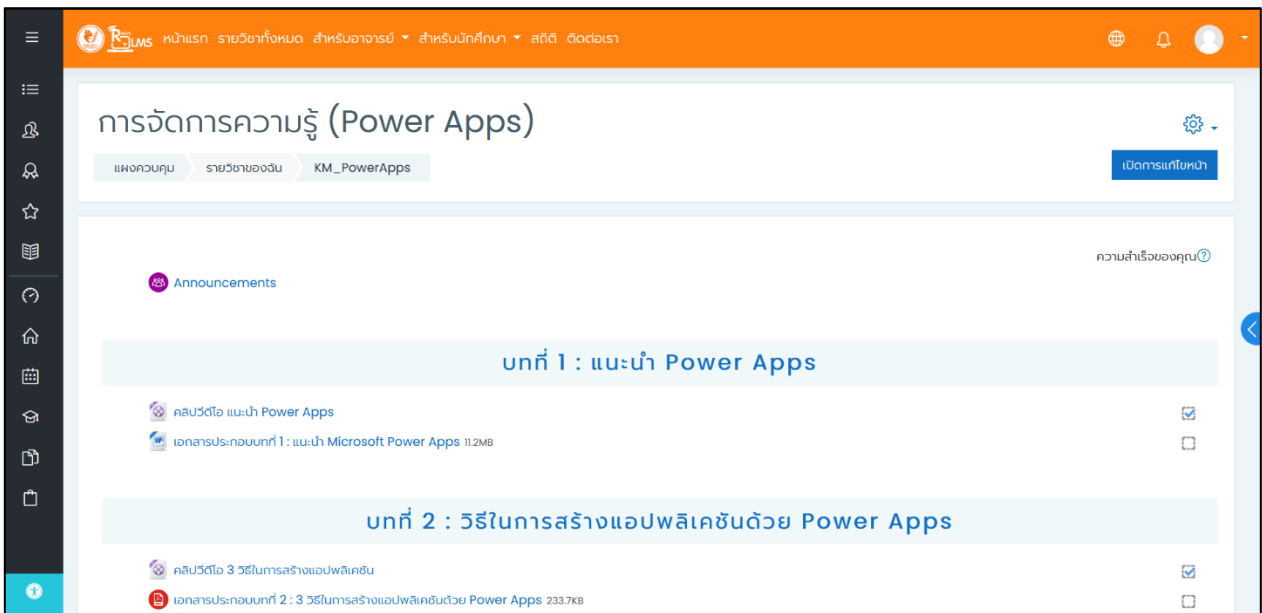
RJLMS หน้าแรก รายวิชาทั้งหมด สำหรับอาจารย์ ▾ สำหรับนักศึกษา ▾ สถิติ ติดต่อเรา

การจัดการความรู้ (Power Apps)

แผงควบคุม รายวิชาของฉัน KM_PowerApps

เปิดการแก้ไขหน้า

ความสำเร็จของคุณ

Announcements

บทที่ 1 : แนะนำ Power Apps

คลิปวีดีโอ แนะนำ Power Apps

เอกสารประกอบบทที่ 1 : แนะนำ Microsoft Power Apps 11.2MB

บทที่ 2 : วิธีในการสร้างแอปพลิเคชันด้วย Power Apps

คลิปวีดีโอ 3 วิธีในการสร้างแอปพลิเคชัน

เอกสารประกอบบทที่ 2 : 3 วิธีในการสร้างแอปพลิเคชันด้วย Power Apps 233.7KB